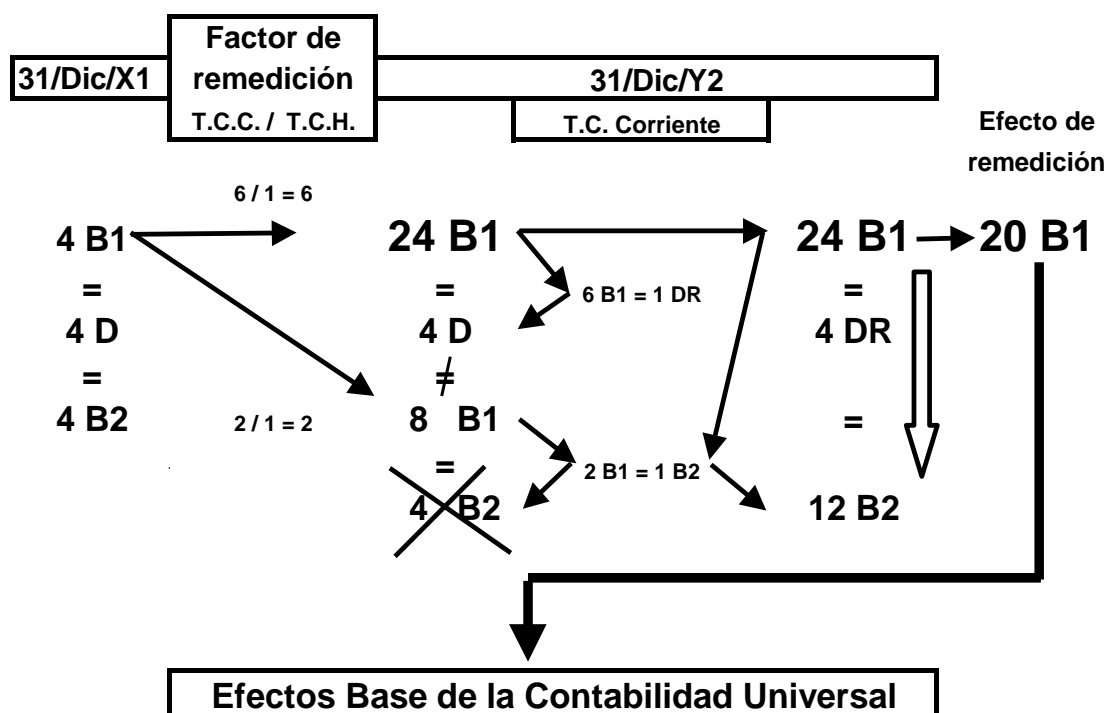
31/Dic/X1

Factor de remedición
T.C.C. / T.C.H.

31/Dic/Y2
T.C. Corriente

Efecto de remedición

6 / 1 = 6

4 B1
=
4 D
=
4 B2

2 / 1 = 2

24 B1
=
4 D
≠
8 B1
=
4 B2

6 B1 = 1 DR

2 B1 = 1 B2

24 B1 → 20 B1
=
4 DR
=
12 B2

Efectos Base de la Contabilidad Universal